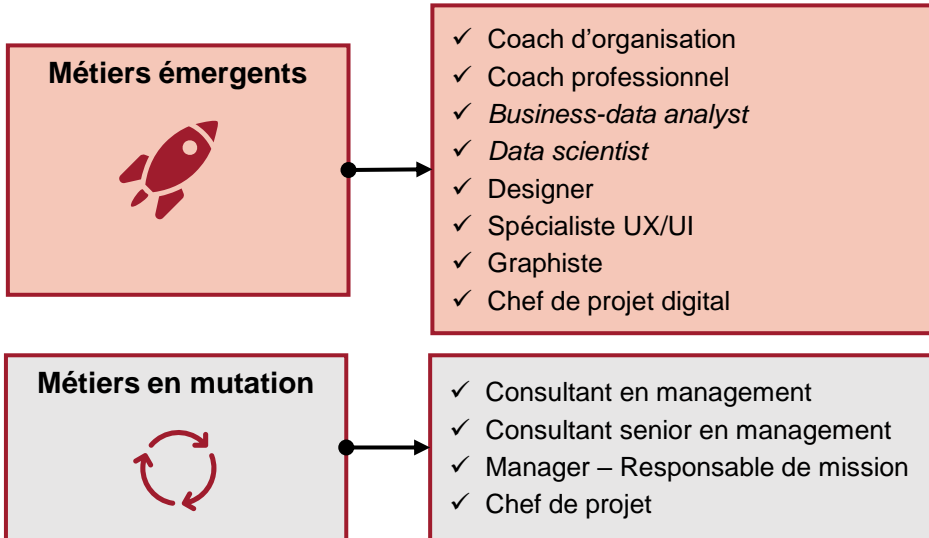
Métiers émergents

✓ Coach d’organisation
✓ Coach professionnel
✓ Business-data analyst
✓ Data scientist
✓ Designer
✓ Spécialiste UX/UI
✓ Graphiste
✓ Chef de projet digital

Métiers en mutation

✓ Consultant en management
✓ Consultant senior en management
✓ Manager – Responsable de mission
✓ Chef de projet